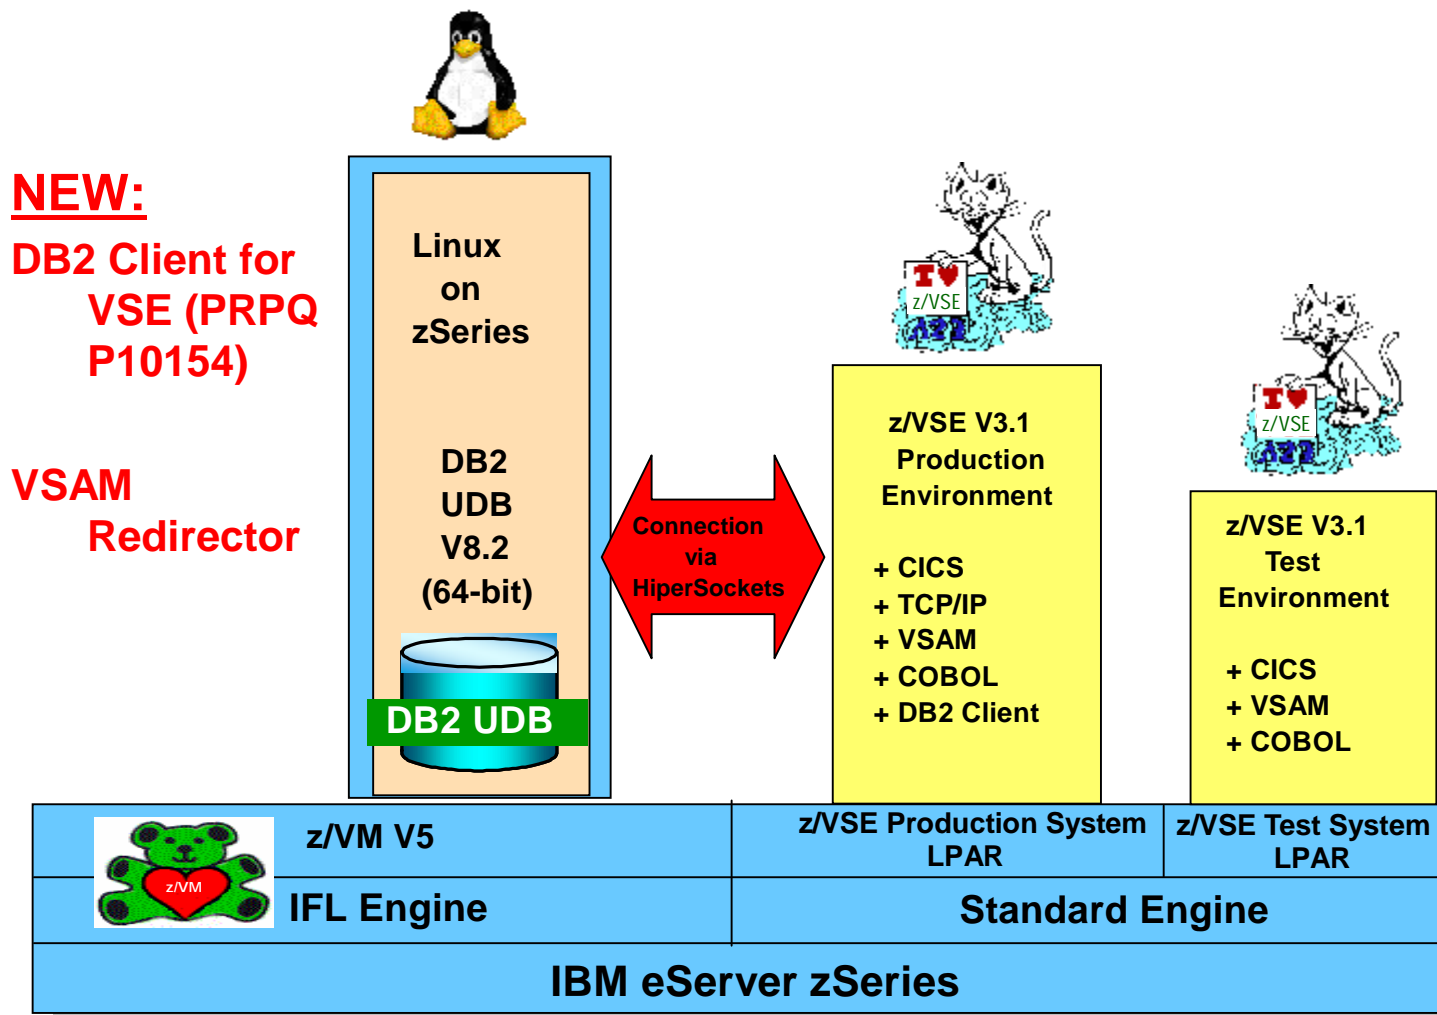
NEW:

DB2 Client for VSE (PRPQ P10154)

VSAM Redirector

Linux on zSeries

DB2 UDB V8.2 (64-bit)

DB2 UDB

Connection via HiperSockets

I ♥ z/VSE

z/VSE V3.1 Production Environment

+ CICS
+ TCP/IP
+ VSAM
+ COBOL
+ DB2 Client

I ♥ z/VSE

z/VSE V3.1 Test Environment

+ CICS
+ VSAM
+ COBOL

z/VM

z/VM V5

IFL Engine

z/VSE Production System LPAR

z/VSE Test System LPAR

Standard Engine

IBM eServer zSeries